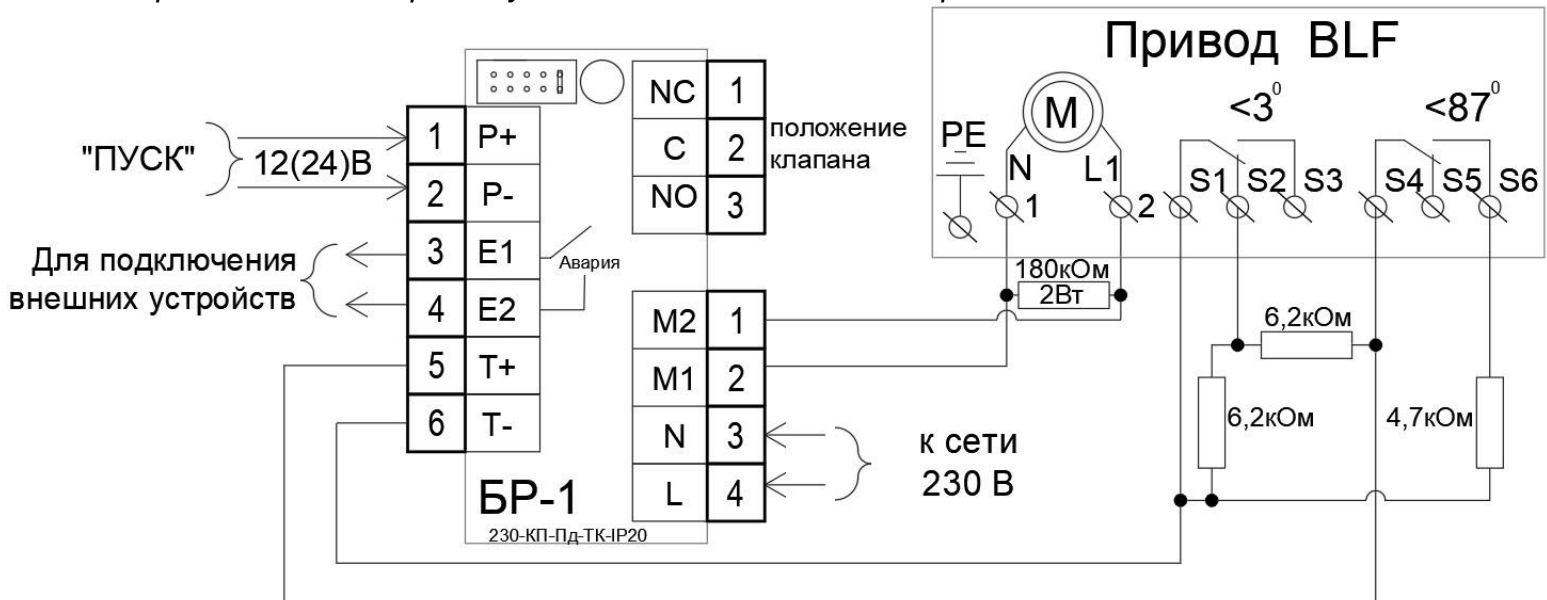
Привод BLF

"ПУСК" 12(24)В

| 1 | P+ |
|---|---|
| 2 | P- |
| 3 | E1 |
| 4 | E2 |
| 5 | T+ |
| 6 | T- |

Для подключения внешних устройств

Авария

| NC | 1 |
|---|---|
| C | 2 |
| NO | 3 |

положение клапана

| M2 | 1 |
|---|---|
| M1 | 2 |
| N | 3 |
| L | 4 |

к сети 230 В

БР-1
230-КП-Пд-ТК-IP20

PE
M
N 1
L1 2
$<3^0$
S1 S2 S3
$<87^0$
S4 S5 S6

180кОм
2Вт
6,2кОм
6,2кОм
4,7кОм